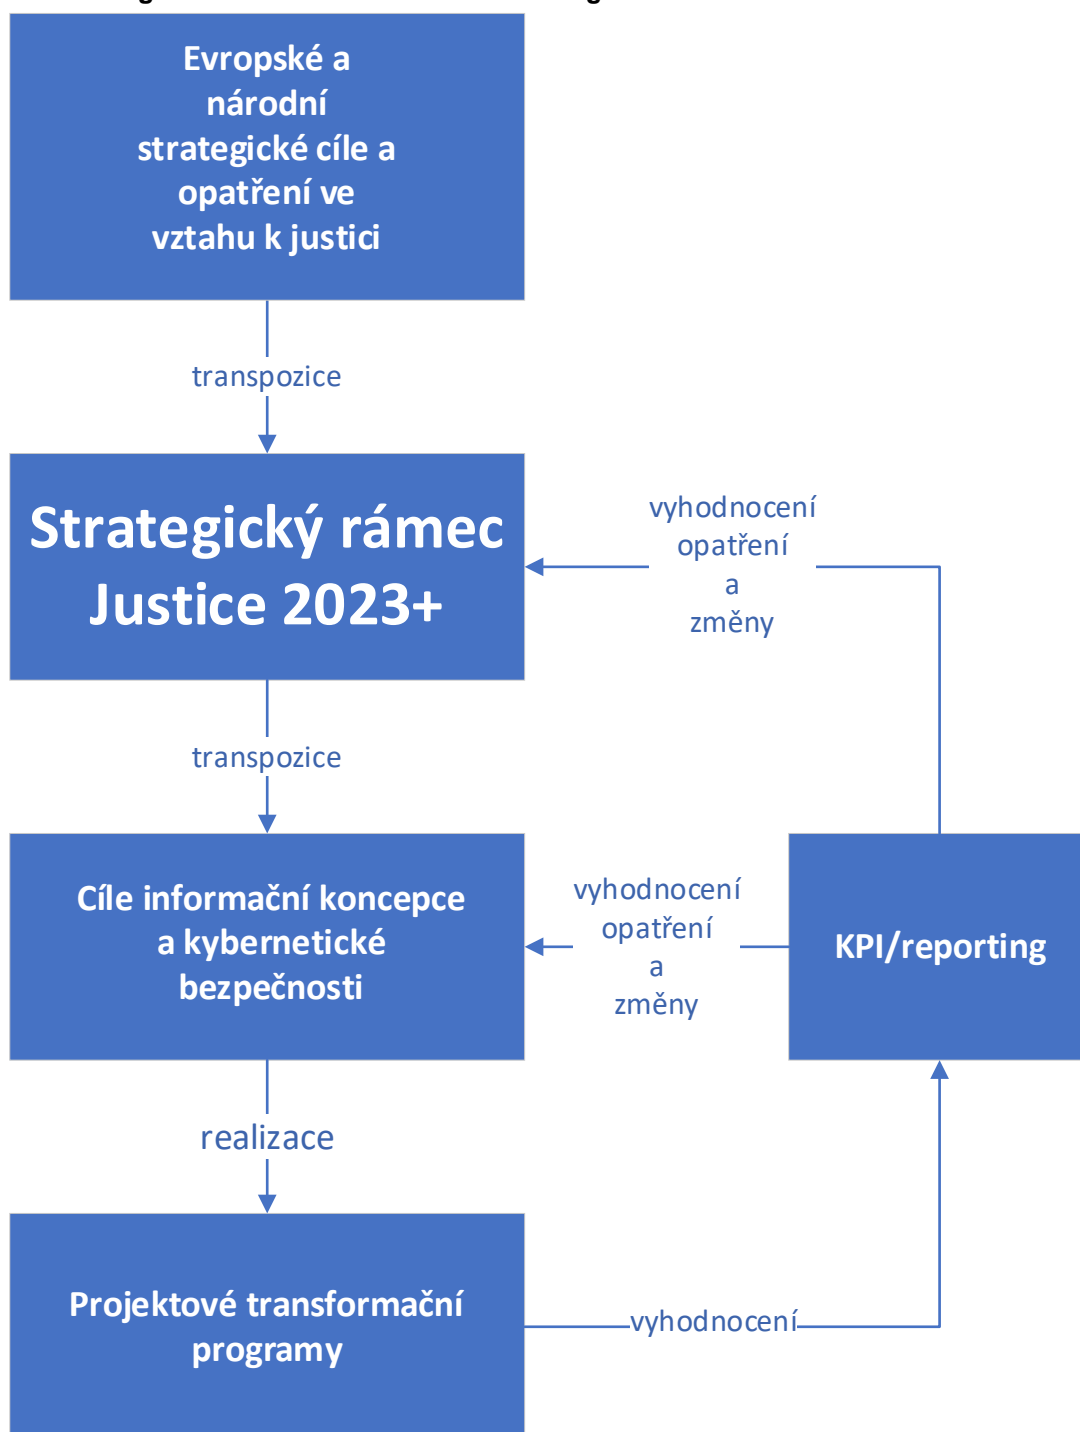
Evropské a národní strategické cíle a opatření ve vztahu k justici

transpozice

Strategický rámec Justice 2023+

vyhodnocení opatření a změny

transpozice

Cíle informační koncepce a kybernetické bezpečnosti

vyhodnocení opatření a změny

KPI/reporting

realizace

Projektové transformační programy

vyhodnocení